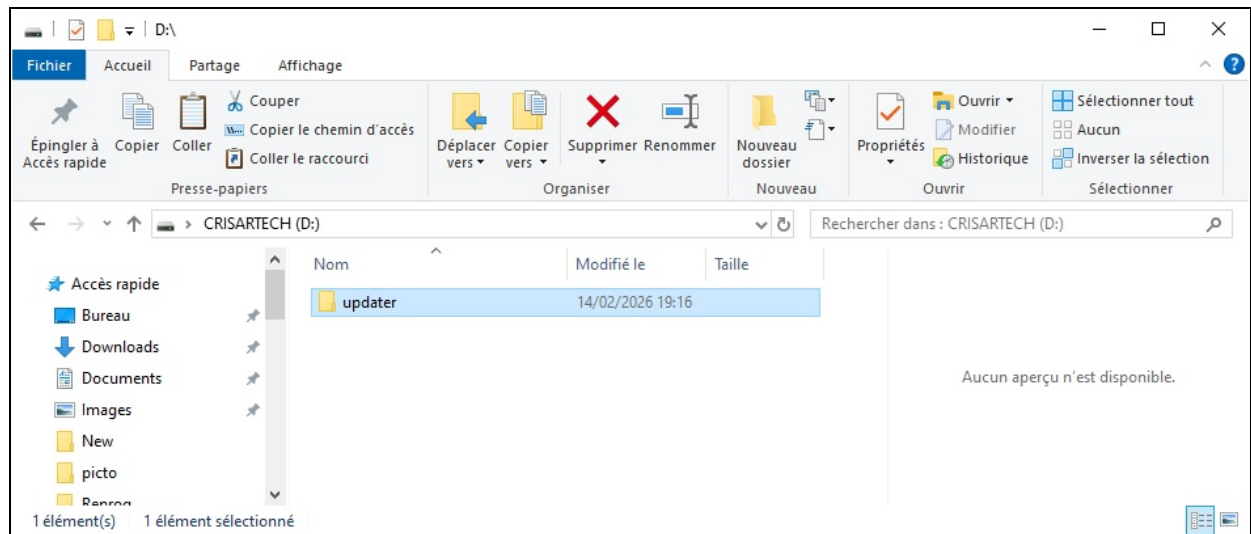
D:\

Fichier Accueil Partage Affichage

Épingler à Accès rapide
Copier
Coller
Couper
Copier le chemin d'accès
Coller le raccourci
Presse-papiers

Déplacer vers
Copier vers
Supprimer
Renommer
Organiser

Nouveau dossier
Nouveau

Propriétés
Ouvrir
Modifier
Historique
Ouvrir

Sélectionner tout
Aucun
Inverser la sélection
Sélectionner

CRISARTECH (D:)

Rechercher dans : CRISARTECH (D:)

Accès rapide
Bureau
Downloads
Documents
Images
New
picto
Reprog

| Nom | Modifié le | Taille |
|---|---|---|
| updater | 14/02/2026 19:16 | |

Aucun aperçu n'est disponible.

1 élément(s) 1 élément sélectionné